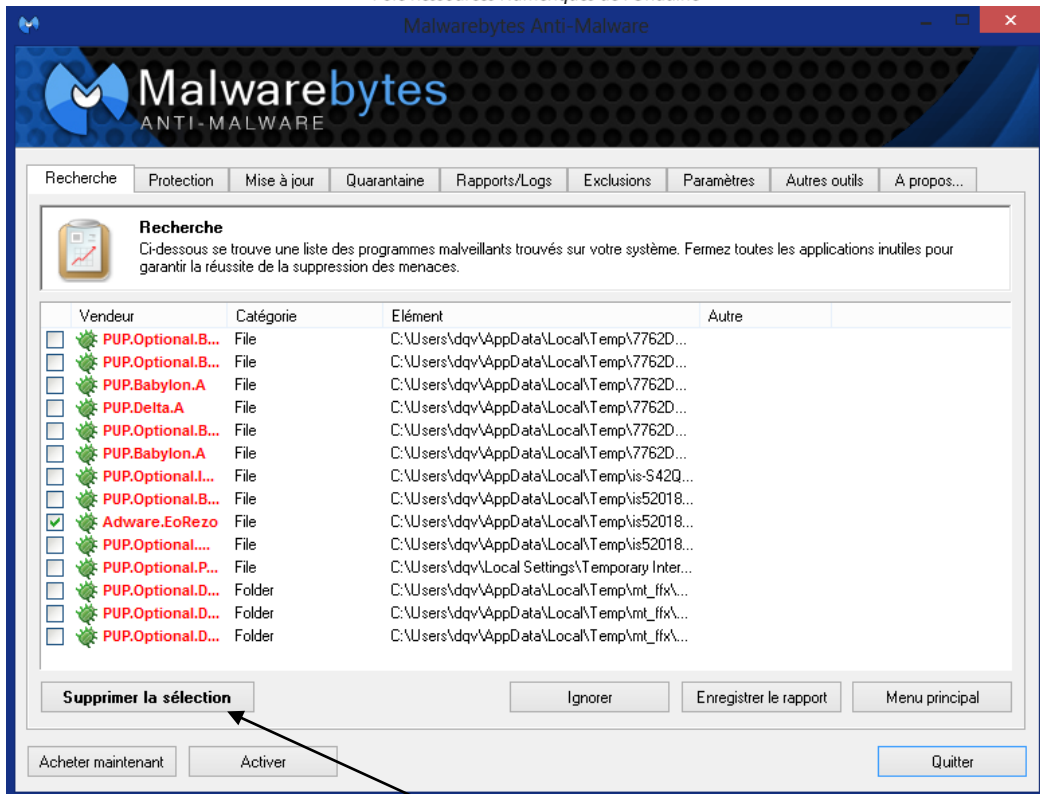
Malwarebytes Anti-Malware

Malwarebytes
ANTI-MALWARE

Recherche | Protection | Mise à jour | Quarantaine | Rapports/Logs | Exclusions | Paramètres | Autres outils | A propos...

Recherche
Ci-dessous se trouve une liste des programmes malveillants trouvés sur votre système. Fermez toutes les applications inutiles pour garantir la réussite de la suppression des menaces.

| Vendeur | Catégorie | Elément | Autre |
|---|---|---|---|
| PUP.Optional.B... | File | C:\Users\dqv\AppData\Local\Temp\7762D... | |
| PUP.Optional.B... | File | C:\Users\dqv\AppData\Local\Temp\7762D... | |
| PUP.Babylon.A | File | C:\Users\dqv\AppData\Local\Temp\7762D... | |
| PUP.Delta.A | File | C:\Users\dqv\AppData\Local\Temp\7762D... | |
| PUP.Optional.B... | File | C:\Users\dqv\AppData\Local\Temp\7762D... | |
| PUP.Babylon.A | File | C:\Users\dqv\AppData\Local\Temp\7762D... | |
| PUP.Optional.I... | File | C:\Users\dqv\AppData\Local\Temp\is-S42Q... | |
| PUP.Optional.B... | File | C:\Users\dqv\AppData\Local\Temp\is52018... | |
| Adware.EoRezo | File | C:\Users\dqv\AppData\Local\Temp\is52018... | |
| PUP.Optional.... | File | C:\Users\dqv\AppData\Local\Temp\is52018... | |
| PUP.Optional.P... | File | C:\Users\dqv\Local Settings\Temporary Inter... | |
| PUP.Optional.D... | Folder | C:\Users\dqv\AppData\Local\Temp\mt_ffx\... | |
| PUP.Optional.D... | Folder | C:\Users\dqv\AppData\Local\Temp\mt_ffx\... | |
| PUP.Optional.D... | Folder | C:\Users\dqv\AppData\Local\Temp\mt_ffx\... | |

Supprimer la sélection | Ignorer | Enregistrer le rapport | Menu principal

Acheter maintenant | Activer | Quitter